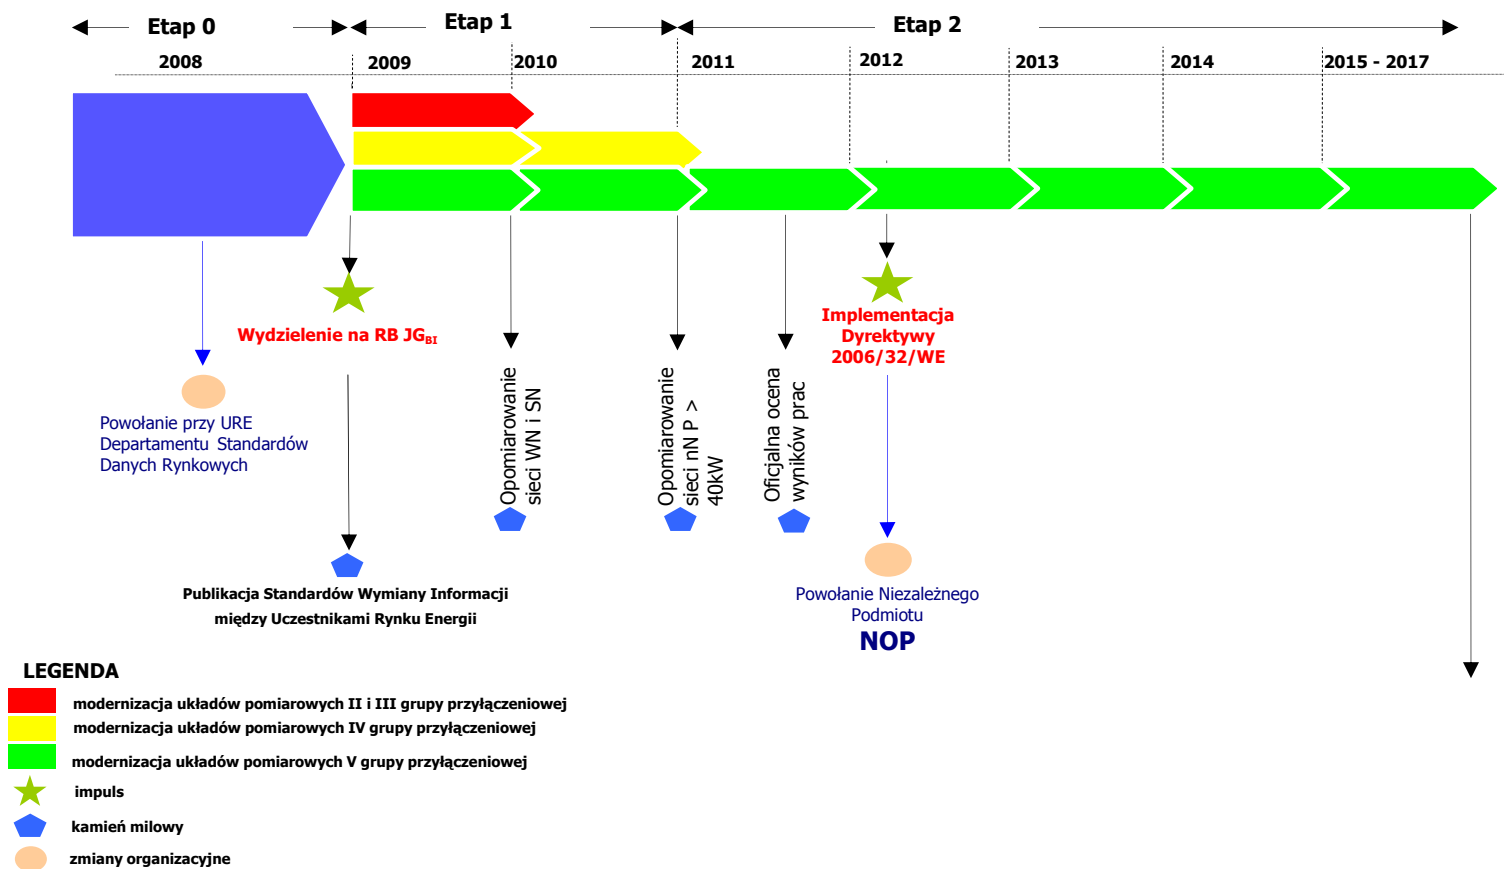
Etap 0

Etap 1

Etap 2

2008

2009

2010

2011

2012

2013

2014

2015 - 2017

Wydzielenie na RB JG$_{BI}$

Implementacja Dyrektywy 2006/32/WE

Powołanie przy URE Departamentu Standardów Danych Rynkowych

Opomiarowanie sieci WN i SN

Opomiarowanie sieci nN P > 40kW

Oficjalna ocena wyników prac

Publikacja Standardów Wymiany Informacji między Uczestnikami Rynku Energii

Powołanie Niezależnego Podmiotu
NOP

LEGENDA

modernizacja układów pomiarowych II i III grupy przyłączeniowej

modernizacja układów pomiarowych IV grupy przyłączeniowej

modernizacja układów pomiarowych V grupy przyłączeniowej

impuls

kamień milowy

zmiany organizacyjne